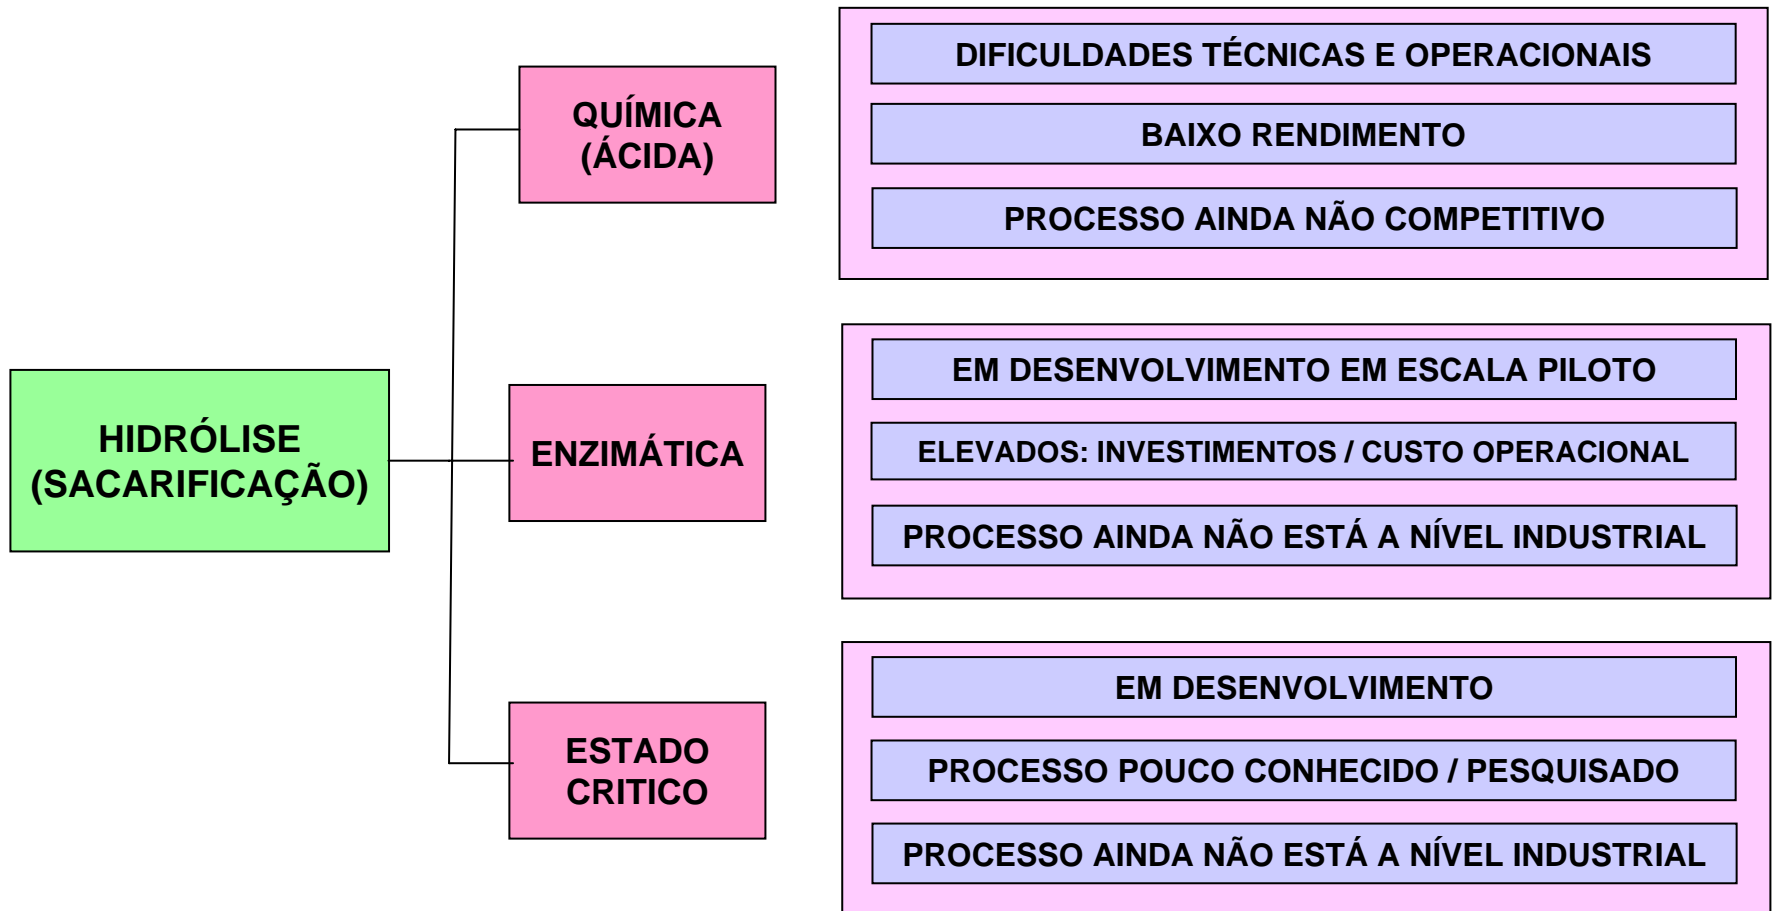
HIDRÓLISE (SACARIFICAÇÃO)

QUÍMICA (ÁCIDA)

DIFICULDADES TÉCNICAS E OPERACIONAIS

BAIXO RENDIMENTO

PROCESSO AINDA NÃO COMPETITIVO

ENZIMÁTICA

EM DESENVOLVIMENTO EM ESCALA PILOTO

ELEVADOS: INVESTIMENTOS / CUSTO OPERACIONAL

PROCESSO AINDA NÃO ESTÁ A NÍVEL INDUSTRIAL

ESTADO CRITICO

EM DESENVOLVIMENTO

PROCESSO POUCO CONHECIDO / PESQUISADO

PROCESSO AINDA NÃO ESTÁ A NÍVEL INDUSTRIAL